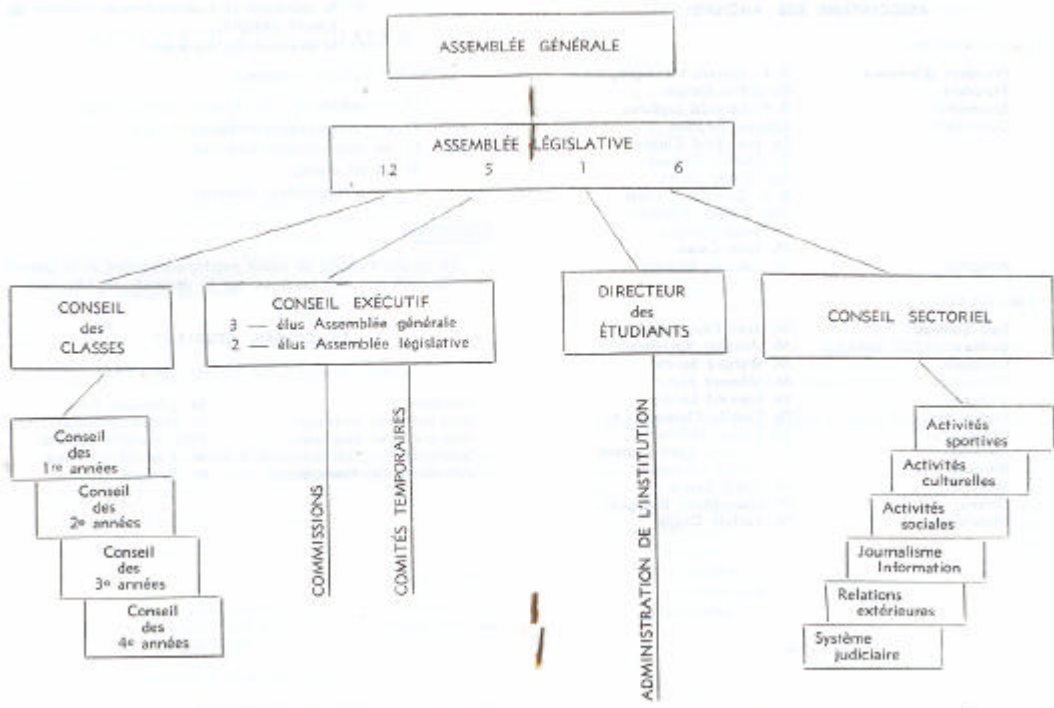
ASSEMBLÉE GÉNÉRALE

ASSEMBLÉE LÉGISLATIVE
12 5 1 6

CONSEIL des CLASSES

CONSEIL EXÉCUTIF
3 — élus Assemblée générale
2 — élus Assemblée législative

DIRECTEUR des ÉTUDIANTS

CONSEIL SECTORIEL

Conseil des 1re années

Conseil des 2e années

Conseil des 3e années

Conseil des 4e années

COMMISSIONS

COMITÉS TEMPORAIRES

ADMINISTRATION DE L'INSTITUTION

Activités sportives

Activités culturelles

Activités sociales

Journalisme Information

Relations extérieures

Système judiciaire